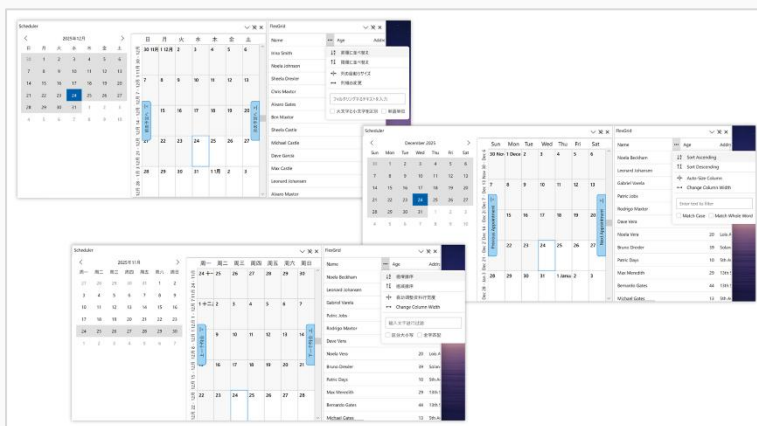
Scheduler

2025年12月

日 月 火 水 木 金 土

30 1 2 3 4 5 6
7 8 9 10 11 12 13
14 15 16 17 18 19 20
21 22 23 24 25 26 27
28 29 30 31 1 2 3
4 5 6 7 8 9 10

日 月 火 水 木 金 土

30 11月 1 2 3 4 5 6
7 8 9 10 11 12 13
14 15 16 17 18 19 20
21 22 23 24 25 26 27
28 29 30 31 1月 2 3

FlexGrid

Name Age Addr

Vina Smith
Noela Johnson
Sheela Dresier
Chris Maslor
Alison Gates
Ben Maslor
Sheela Castle
Michael Castle
Dave Garcia
Max Castle
Leonard Johanssen
Alison Maslor

昇順に並べ替え
降順に並べ替え
列を自動的サイズ
列幅を変更

Scheduler

December 2025

Sun Mon Tue Wed Thu Fri Sat

30 1 2 3 4 5 6
7 8 9 10 11 12 13
14 15 16 17 18 19 20
21 22 23 24 25 26 27
28 29 30 31 1 2 3
4 5 6 7 8 9 10

Sun Mon Tue Wed Thu Fri Sat

30 Nov 1 Dec 2 3 4 5 6
7 8 9 10 11 12 13
14 15 16 17 18 19 20
21 22 23 24 25 26 27
28 29 30 31 1 Janu 2 3

Previous Appointment
Next Appointment

FlexGrid

Name Age

Noela Beckham
Leonard Johanssen
Gabriel Vavela
Patric Jobs
Rodrigo Maslor
Dave Vara
Noela Vara
Bruno Dinder
Patric Days
Max Meredith
Bernardo Gates
Michael Gates

Sort Ascending
Sort Descending
Auto-Size Column
Change Column Width

Enter text to filter
Match Case
Match Whole Word

20 Los A
29 Solan
31 Toh-A
29 12th-
44 13th-
35 12th

Scheduler

2025年11月

周一 周二 周三 周四 周五 周六 周日

27 28 29 30 31 1 2
3 4 5 6 7 8 9
10 11 12 13 14 15 16
17 18 19 20 21 22 23
24 25 26 27 28 29 30
1 2 3 4 5 6 7

周一 周二 周三 周四 周五 周六 周日

24 十一月 25 26 27 28 29 30
1 十二月 2 3 4 5 6 7
8 9 10 11 12 13 14
15 16 17 18 19 20 21
22 23 24 25 26 27 28

FlexGrid

Name Age Addr

Noela Beckham
Leonard Johanssen
Gabriel Vavela
Patric Jobs
Rodrigo Maslor
Dave Vara
Noela Vara
Bruno Dinder
Patric Days
Max Meredith
Bernardo Gates
Michael Gates

升序排序
降序排序
自动调整列宽
Change Column Width

区分大小写
全字匹配

20 Los A
29 Solan
31 Toh-A
29 12th-
44 13th-
35 12th